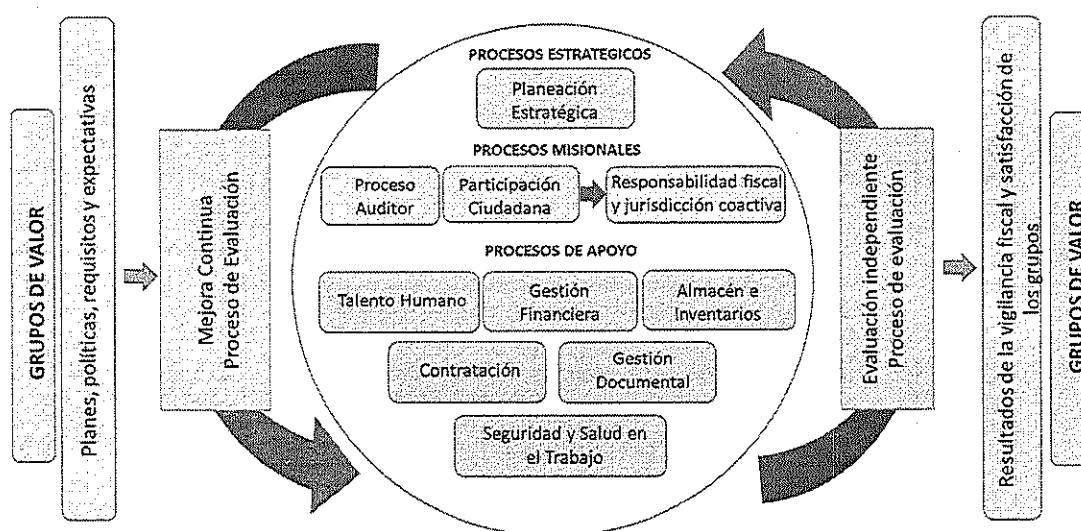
GRUPOS DE VALOR

Planes, políticas, requisitos y expectativas

Mejora Continua
Proceso de Evaluación

PROCESOS ESTRATEGICOS

Planeación Estratégica

PROCESOS MISIONALES

Proceso Auditor

Participación Ciudadana

Responsabilidad fiscal y jurisdicción coactiva

PROCESOS DE APOYO

Talento Humano

Gestión Financiera

Almacén e Inventarios

Contratación

Gestión Documental

Seguridad y Salud en el Trabajo

Evaluación independiente
Proceso de evaluación

Resultados de la vigilancia fiscal y satisfacción de los grupos

GRUPOS DE VALOR